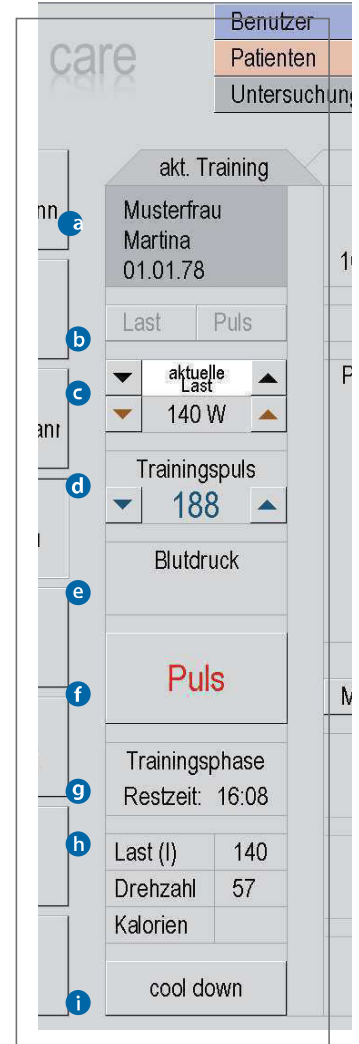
Benutzer
Patienten
Untersuchung

care

nn
a
b
anı
c
d
u
e
f
g
h
i

akt. Training

Musterfrau
Martina
01.01.78

Last | Puls

aktuelle Last
140 W

Trainingspuls
188

Blutdruck

Puls

Trainingsphase
Restzeit: 16:08

| Last (I) | 140 |
|---|---|
| Drehzahl | 57 |
| Kalorien | |

cool down

1
P
M